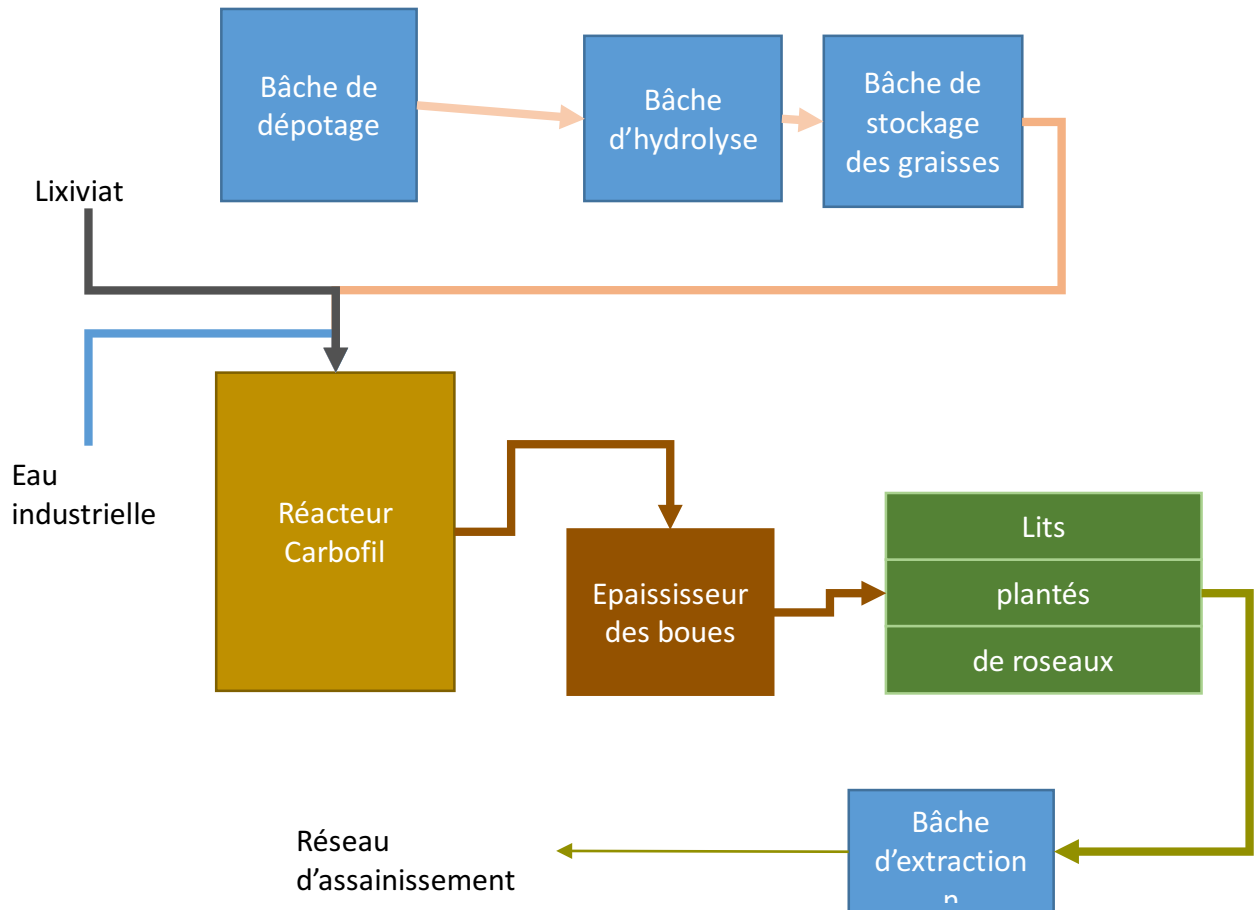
Bâche de dépotage

Bâche d'hydrolyse

Bâche de stockage des graisses

Lixiviat

Eau industrielle

Réacteur Carbofil

Epaississeur des boues

Lits

plantés

de roseaux

Réseau d'assainissement

Bâche d'extraction
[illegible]